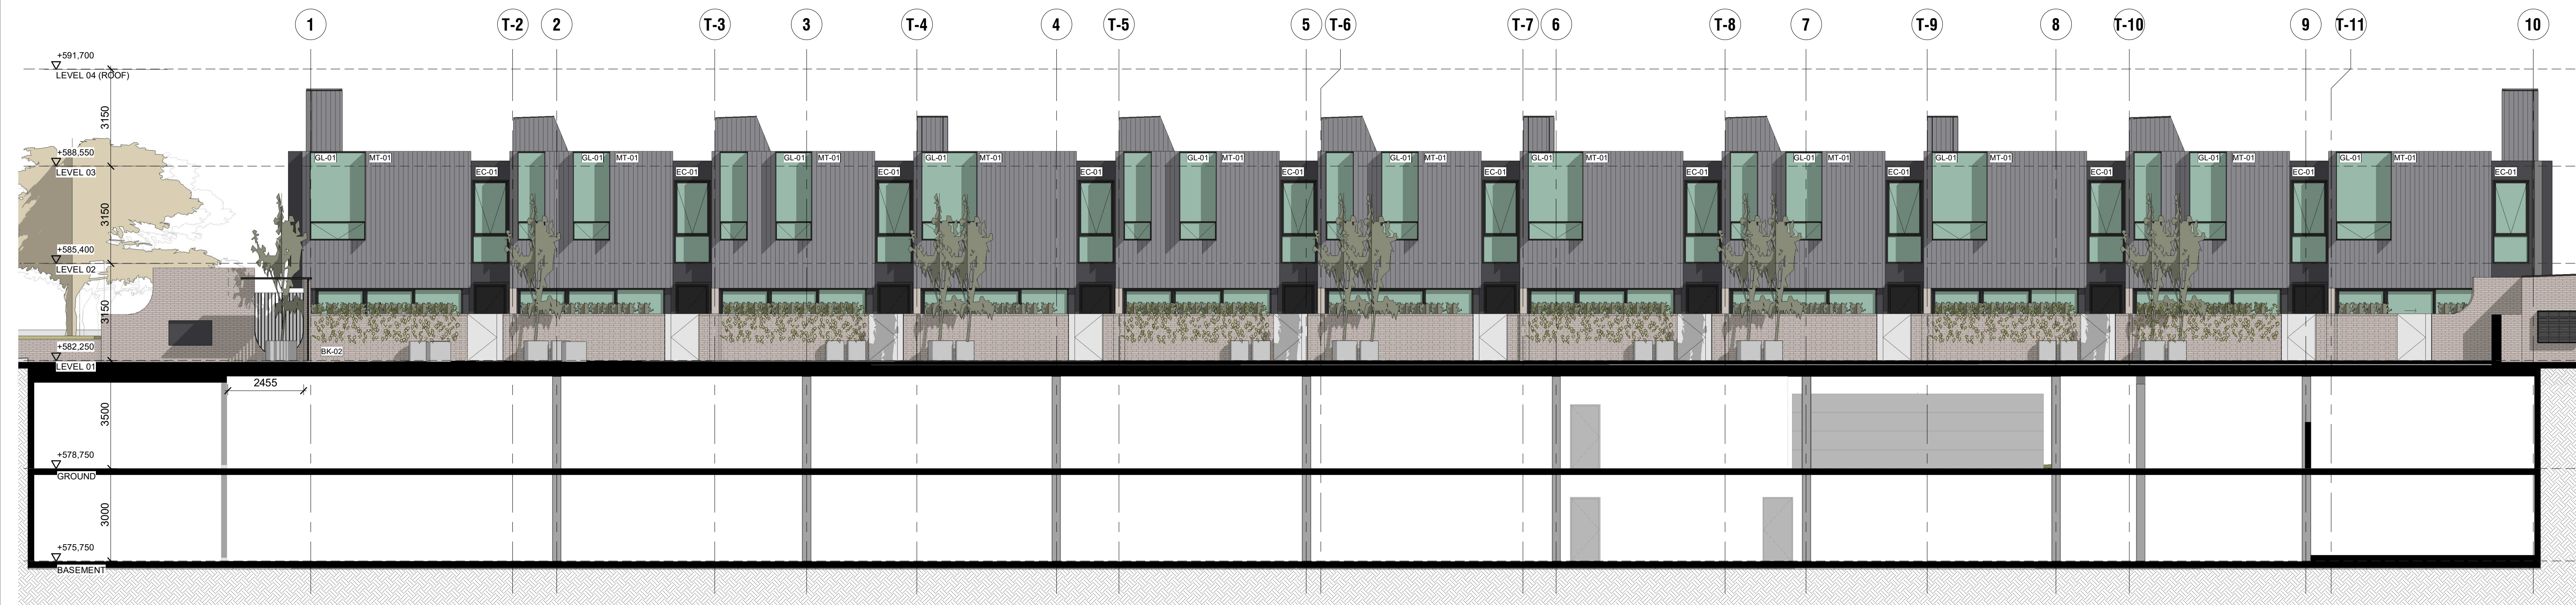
1 T-2 2 T-3 3 T-4 4 T-5 5 T-6 T-7 6 T-8 7 T-9 8 T-10 9 T-11 10

+591,700
LEVEL 04 (ROOF)
3150
+588,550
LEVEL 03
3150
+585,400
LEVEL 02
3150
+582,250
LEVEL 01
3500
+578,750
GROUND
3000
+575,750
BASEMENT

GL-01 MT-01 EC-01 GL-01 MT-01 EC-01 GL-01 MT-01 EC-01 GL-01 MT-01 EC-01 GL-01 MT-01 EC-01 GL-01 MT-01 EC-01 GL-01 MT-01 EC-01 GL-01 MT-01 EC-01 GL-01 MT-01 EC-01 GL-01 MT-01 EC-01 GL-01 MT-01 EC-01

BK-02

2455